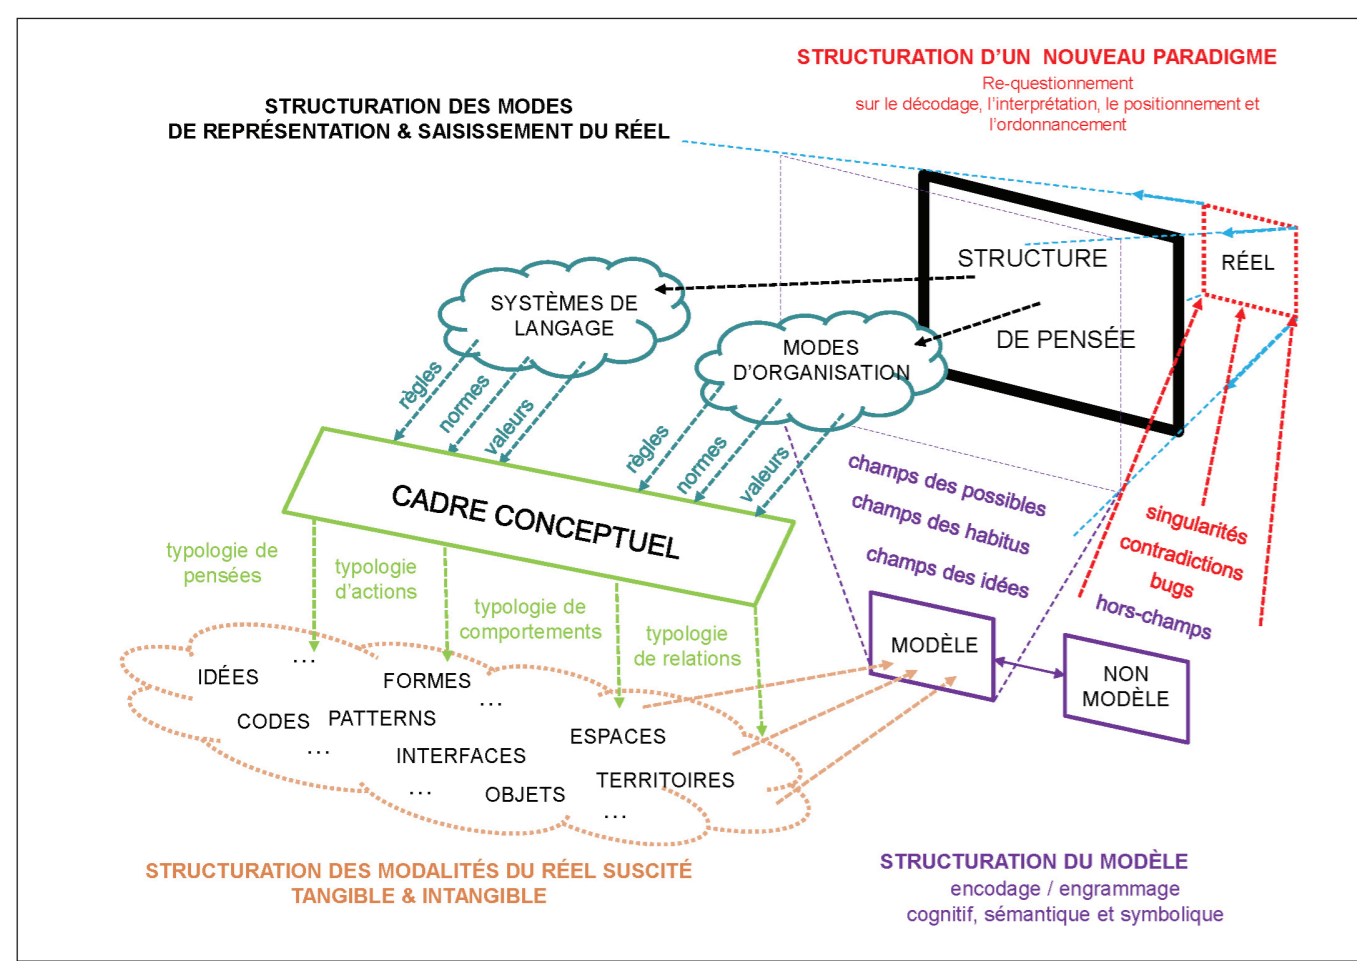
STRUCTURATION D'UN NOUVEAU PARADIGME
Re-questionnement sur le décodage, l'interprétation, le positionnement et l'ordonnancement

STRUCTURATION DES MODES DE REPRÉSENTATION & SAISISSEMENT DU RÉEL

STRUCTURE DE PENSÉE

RÉEL

SYSTÈMES DE LANGAGE

MODES D'ORGANISATION

règles
normes
valeurs

règles
normes
valeurs

CADRE CONCEPTUEL

champs des possibles
champs des habitus
champs des idées

singularités
contradictions
bugs
hors-champs

typologie de pensées
typologie d'actions
typologie de comportements
typologie de relations

MODÈLE

NON MODÈLE

IDÉES
...
FORMES
...
CODES
PATTERNS
...
INTERFACES
ESPACES
...
OBJETS
TERRITOIRES
...

STRUCTURATION DES MODALITÉS DU RÉEL SUSCITÉ TANGIBLE & INTANGIBLE

STRUCTURATION DU MODÈLE
encodage / engrammage
cognitif, sémantique et symbolique